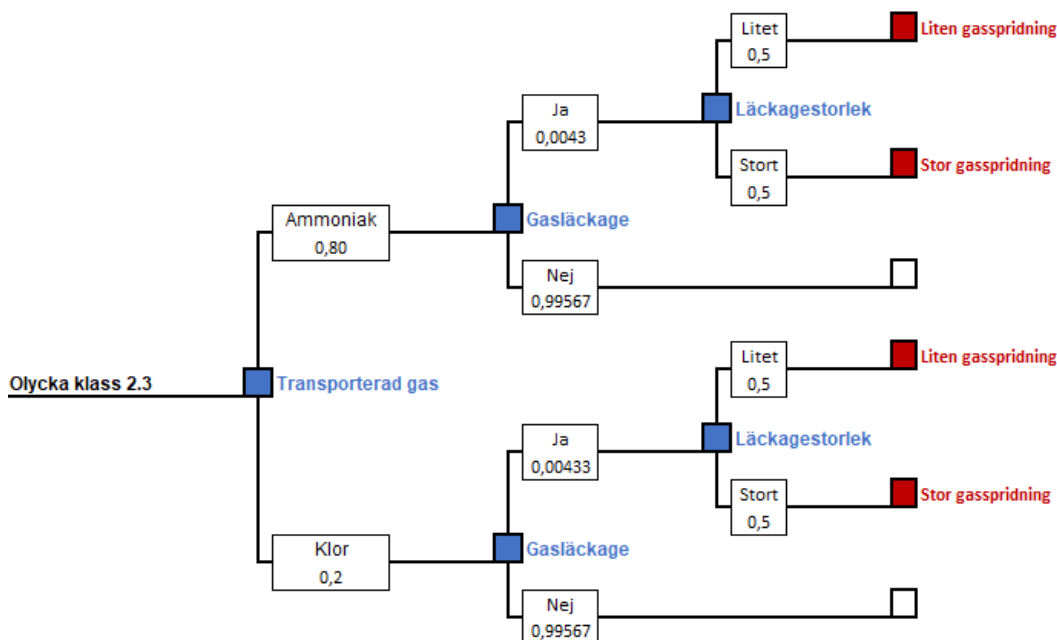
Olycka klass 2.3

Transporterad gas

Ammoniak
0,80

Gasläckage

Ja
0,0043

Läckagestorlek

Litet
0,5

Liten gasspridning

Stort
0,5

Stor gasspridning

Nej
0,99567

Klor
0,2

Gasläckage

Ja
0,00433

Läckagestorlek

Litet
0,5

Liten gasspridning

Stort
0,5

Stor gasspridning

Nej
0,99567